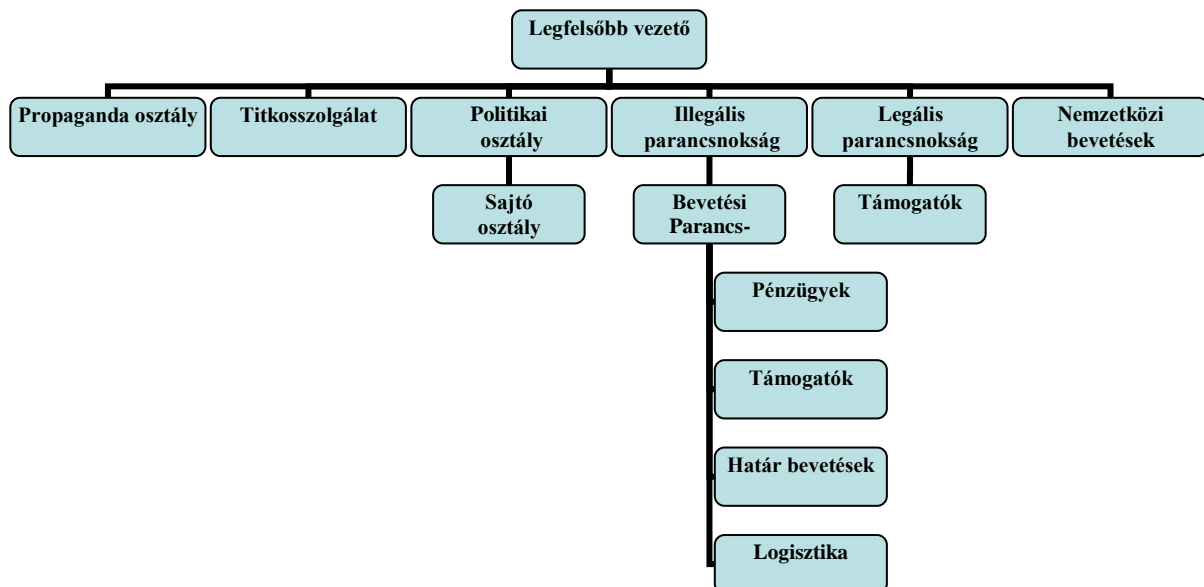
Legfelsőbb vezető

Propaganda osztály

Titkosszolgálat

Politikai osztály

Sajtó osztály

Illegális parancsnokság

Bevetési Parancs-

Pénzügyek

Támogatók

Határ bevetések

Logisztika

Legális parancsnokság

Támogatók

Nemzetközi bevetések